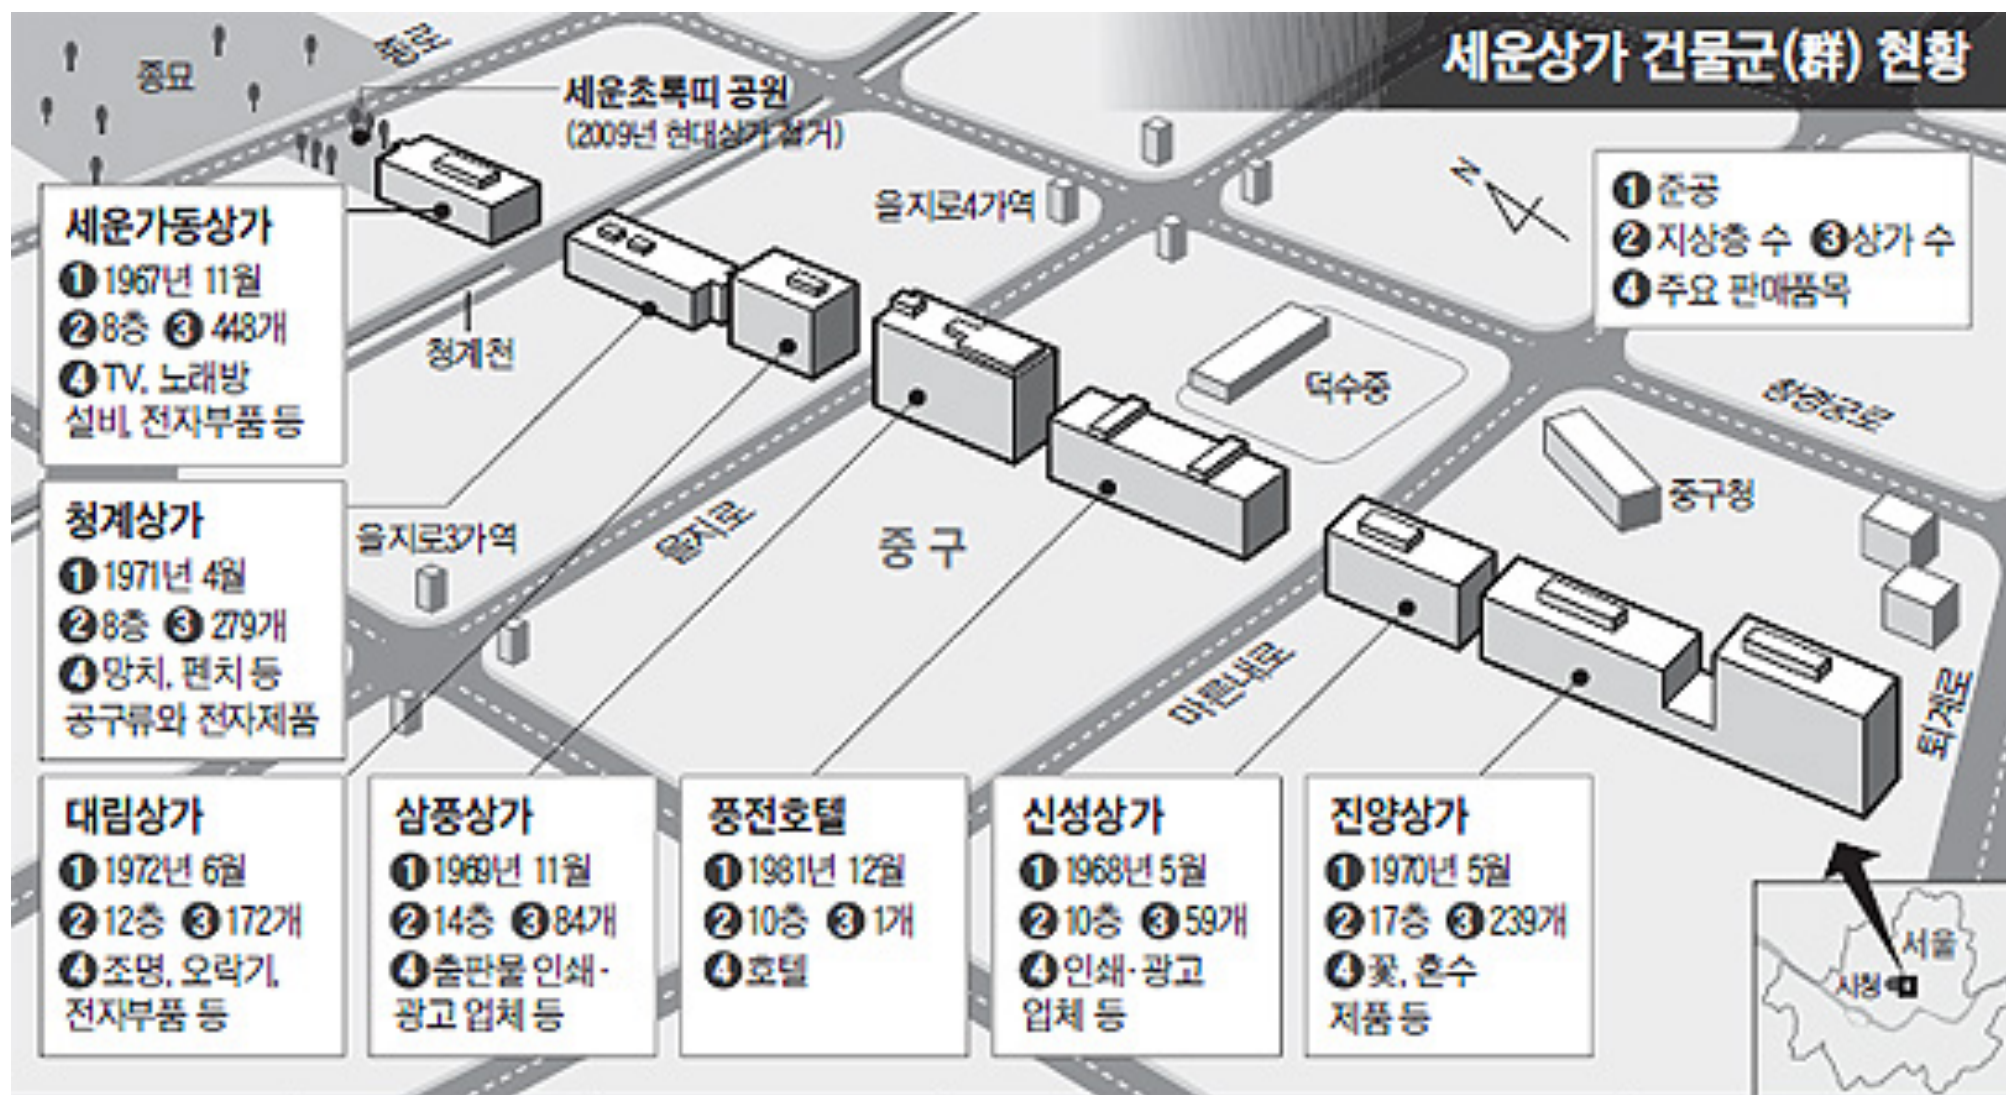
세운상가 건물군(群) 현황

종묘
종로
세운초록띠 공원
(2009년 현대상가 철거)

❶준공
❷지상층 수 ❸상가 수
❹주요 판매품목

N

세운가동상가
❶1967년 11월
❷8층 ❸448개
❹TV, 노래방 설비, 전자부품 등

청계천
을지로4가역
덕수중
을지로3가역
을지로
중구
충무로
중구청
마른내로
퇴계로

청계상가
❶1971년 4월
❷8층 ❸279개
❹망치, 펀치 등 공구류와 전자제품

대림상가
❶1972년 6월
❷12층 ❸172개
❹조명, 오락기, 전자부품 등

삼풍상가
❶1969년 11월
❷14층 ❸84개
❹출판물 인쇄·광고 업체 등

풍전호텔
❶1981년 12월
❷10층 ❸1개
❹호텔

신성상가
❶1968년 5월
❷10층 ❸59개
❹인쇄·광고 업체 등

진양상가
❶1970년 5월
❷17층 ❸239개
❹꽃, 혼수 제품 등

서울
시청